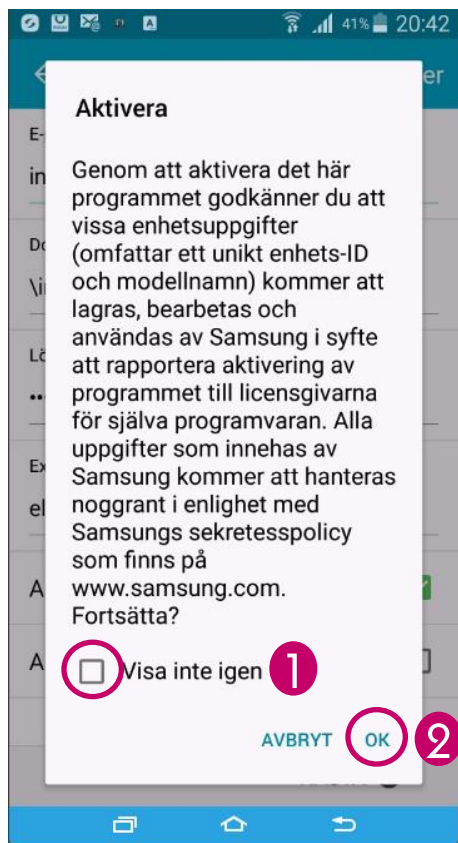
41% 20:42

er

E-

in

Do

\i

Lö

Ex

el

A

A

Aktivera

Genom att aktivera det här programmet godkänner du att vissa enhetsuppgifter (omfattar ett unikt enhets-ID och modellnamn) kommer att lagras, bearbetas och användas av Samsung i syfte att rapportera aktivering av programmet till licensgivarna för själva programvaran. Alla uppgifter som innehas av Samsung kommer att hanteras noggrant i enlighet med Samsungs sekretesspolicy som finns på www.samsung.com. Fortsätta?

Visa inte igen 1

AVBRYT OK 2